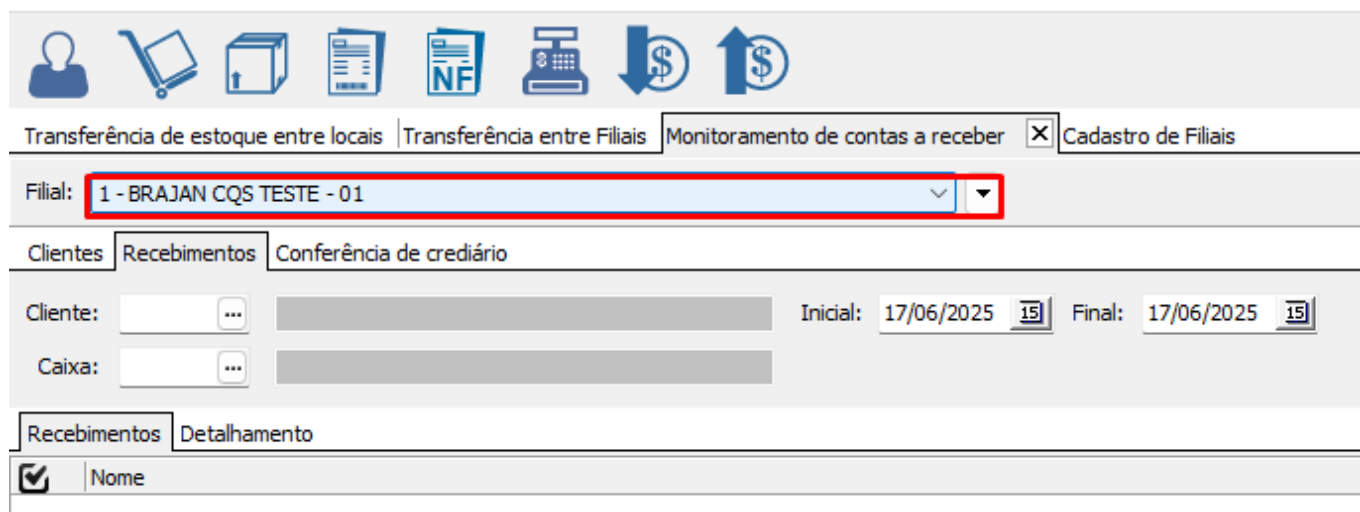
NF

Transferência de estoque entre locais | Transferência entre Filiais | Monitoramento de contas a receber ✕ | Cadastro de Filiais

Filial: 1 - BRAJAN CQS TESTE - 01

Clientes | Recebimentos | Conferência de crediário

Cliente: ...

Inicial: 17/06/2025 15

Final: 17/06/2025 15

Caixa: ...

Recebimentos | Detalhamento

Nome